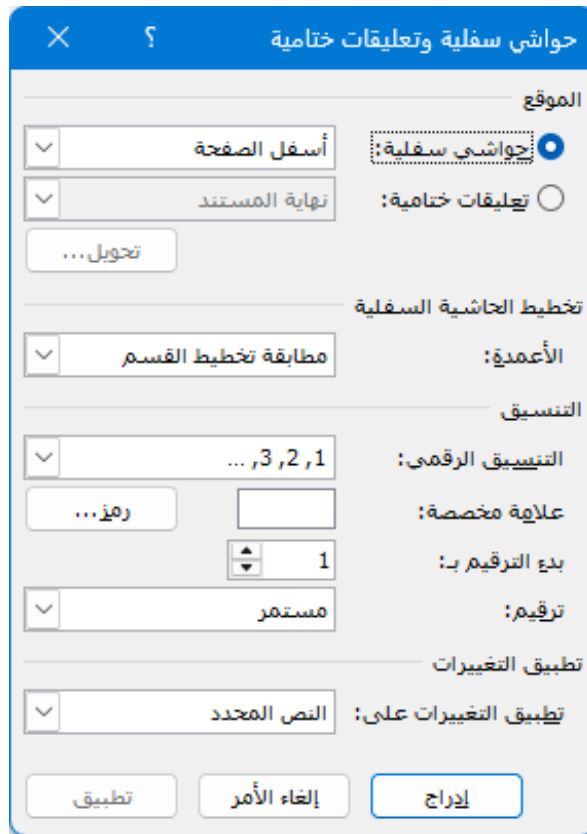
حواشي سفلية وتعليقات ختامية
؟
×

الموقع
حواشي سفلية: أسفل الصفحة
تعليقات ختامية: نهاية المستند
تحويل...

تخطيط الحاشية السفلية
الأعمدة: مطابقة تخطيط القسم

التنسيق
التنسيق الرقمي: 1, 2, 3, ...
علامة مخصصة: رمز...
بدء الترقيم بـ: 1
ترقيم: مستمر

تطبيق التغييرات
تطبيق التغييرات على: النص المحدد

إدراج
إلغاء الأمر
تطبيق